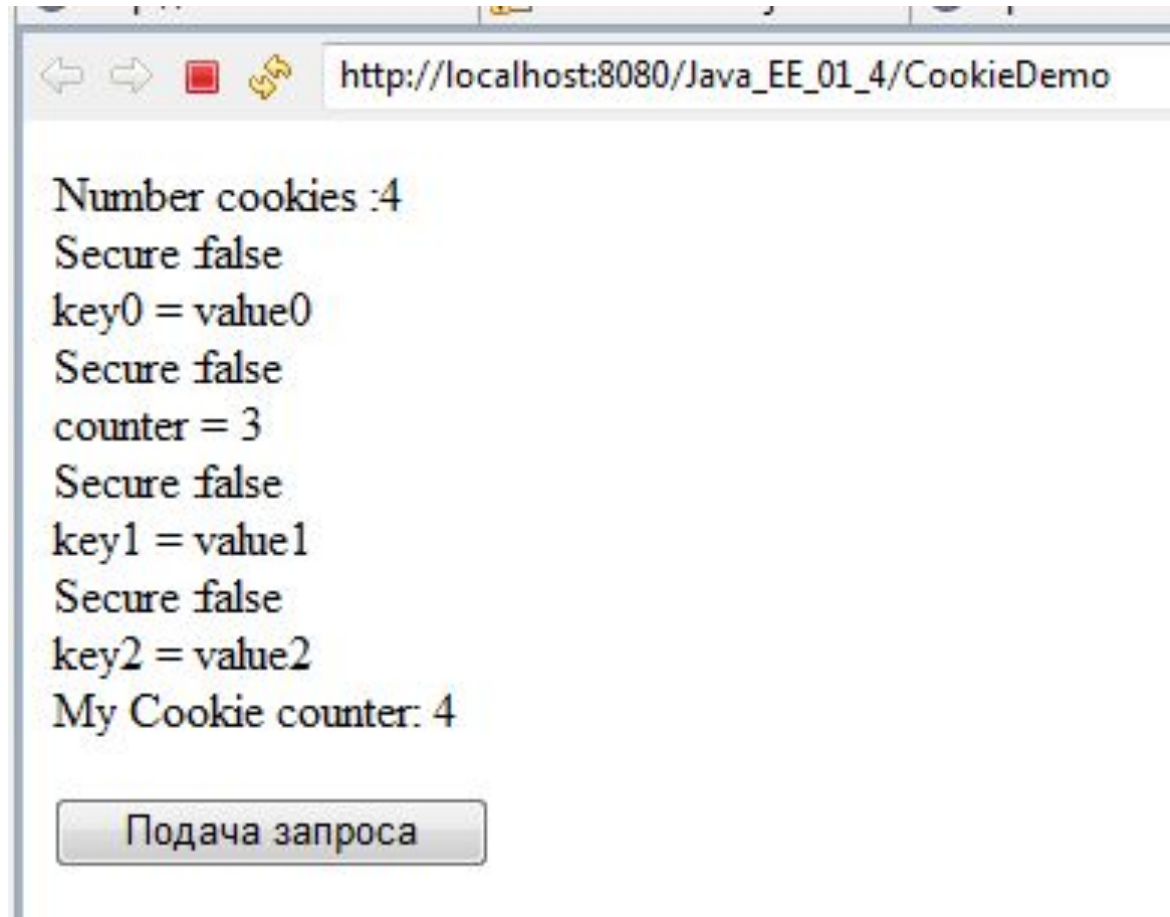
http://localhost:8080/Java_EE_01_4/CookieDemo

Number cookies :4
Secure :false
key0 = value0
Secure :false
counter = 3
Secure :false
key1 = value1
Secure :false
key2 = value2
My Cookie counter: 4

Подача запроса